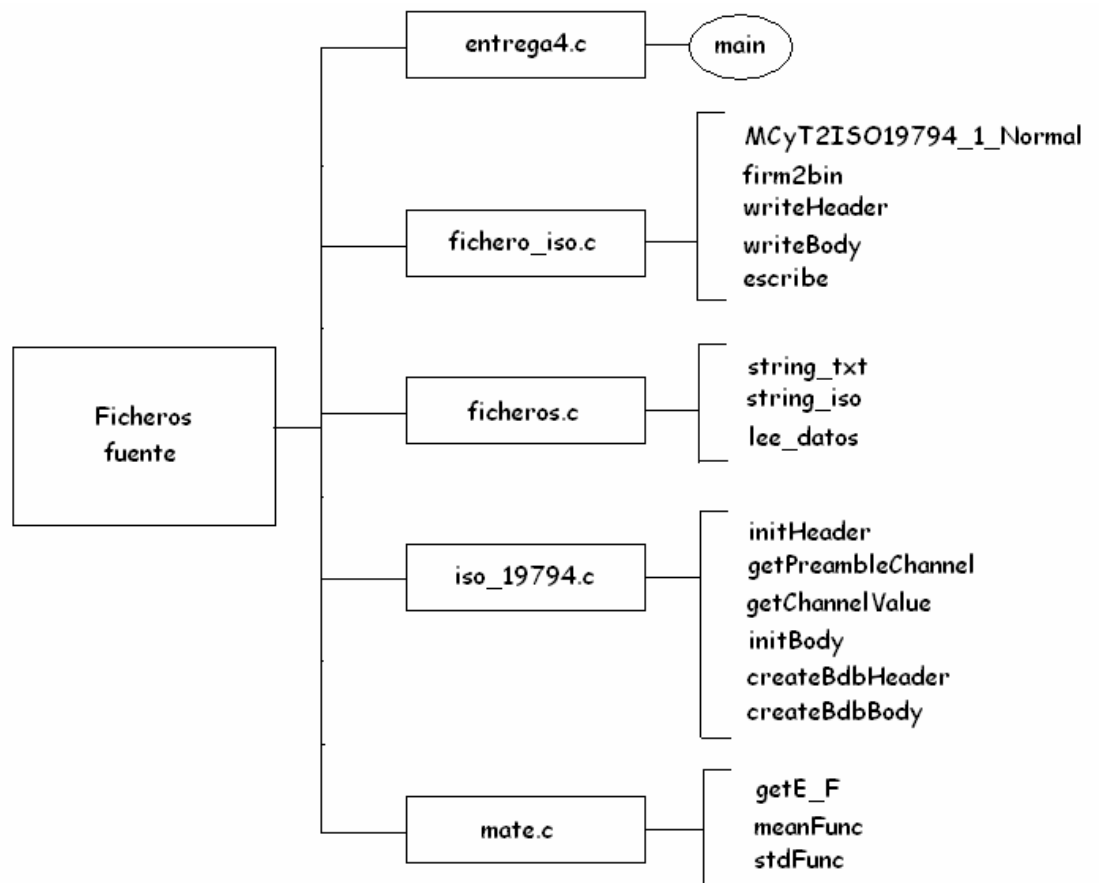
Ficheros fuente

entrega4.c
main

fichero_iso.c
MCyT2ISO19794_1_Normal
firm2bin
writeHeader
writeBody
escribe

ficheros.c
string_txt
string_iso
lee_datos

iso_19794.c
initHeader
getPreambleChannel
getChannelValue
initBody
createBdbHeader
createBdbBody

mate.c
getE_F
meanFunc
stdFunc